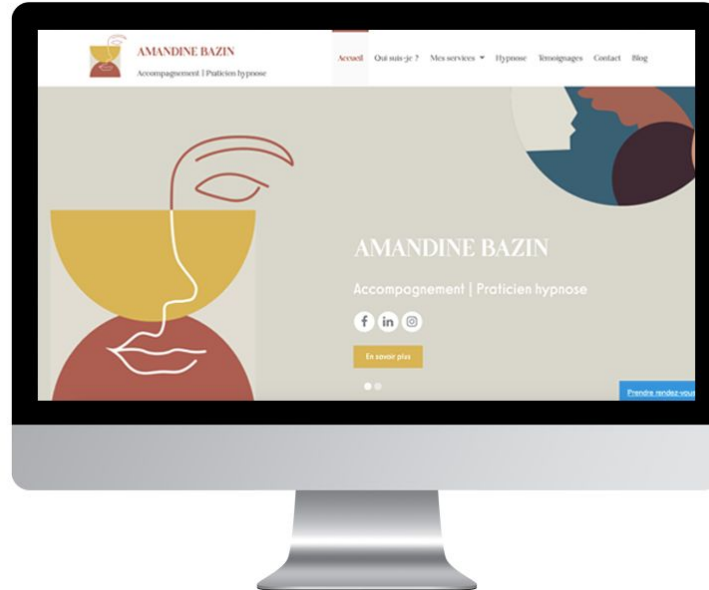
AMANDINE BAZIN
Accompagnement | Praticien hypnose

Accueil Qui suis-je ? Mes services ▾ Hypnose Temoignages Contact Blog

AMANDINE BAZIN

Accompagnement | Praticien hypnose

f in

En savoir plus

Prendre rendez-vous